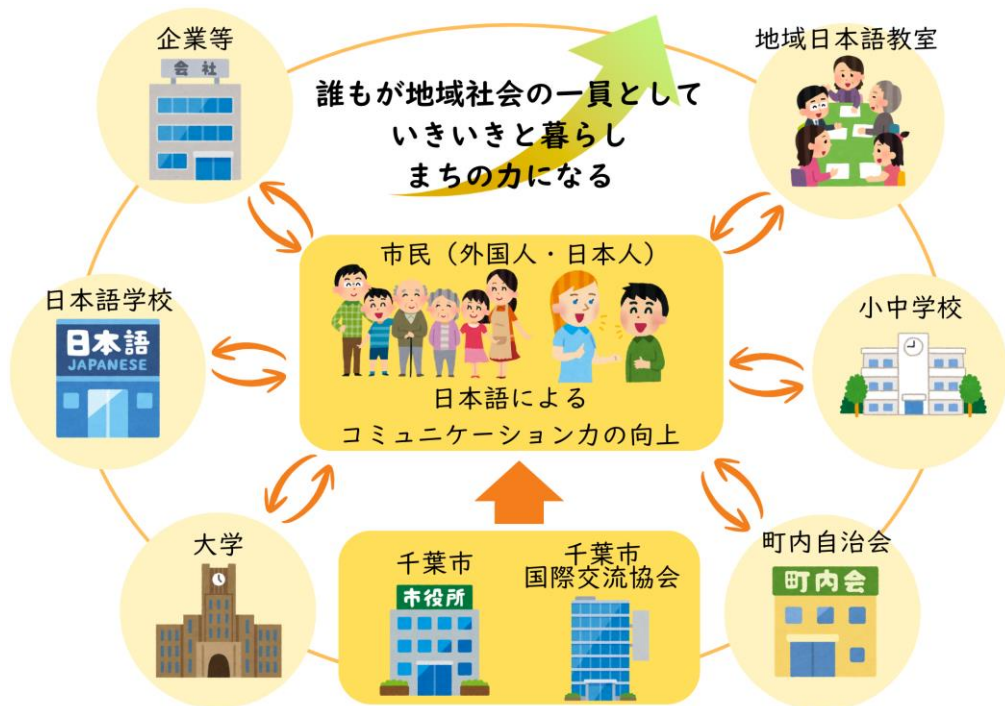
企業等

会社

誰もが地域社会の一員として
いきいきと暮らし
まちの力になる

地域日本語教室

市民（外国人・日本人）

日本語学校

日本語
JAPANESE

小中学校

日本語による
コミュニケーション力の向上

大学

千葉市

市役所

千葉市
国際交流協会

町内自治会

町内会